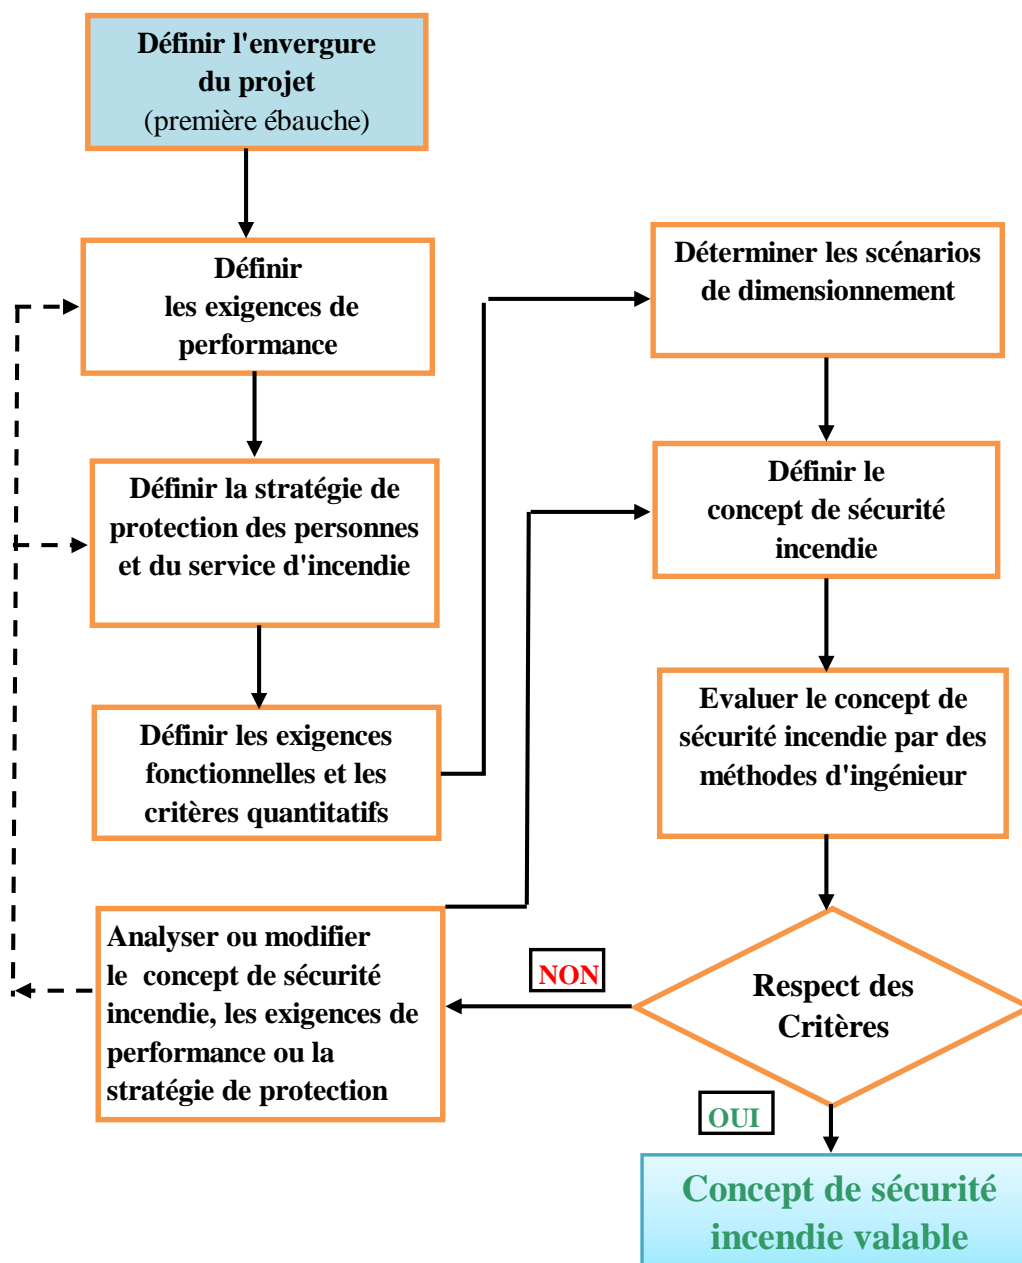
Définir l'envergure du projet
(première ébauche)

Définir les exigences de performance

Définir la stratégie de protection des personnes et du service d'incendie

Définir les exigences fonctionnelles et les critères quantitatifs

Analyser ou modifier le concept de sécurité incendie, les exigences de performance ou la stratégie de protection

Déterminer les scénarios de dimensionnement

Définir le concept de sécurité incendie

Evaluer le concept de sécurité incendie par des méthodes d'ingénieur

Respect des Critères

NON

OUI

Concept de sécurité incendie valable